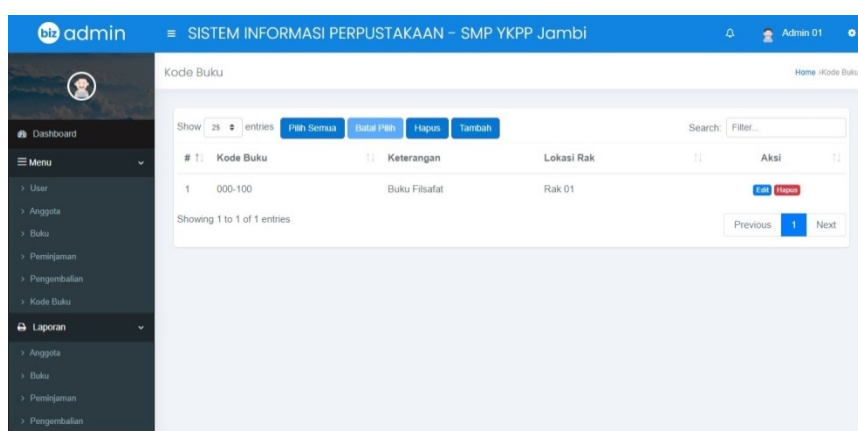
biz admin

≡ SISTEM INFORMASI PERPUSTAKAAN - SMP YKPP Jambi

Admin 01

Kode Buku

Home › Kode Buku

Dashboard

≡ Menu

› User

› Anggota

› Buku

› Peminjaman

› Pengembalian

› Kode Buku

Laporan

› Anggota

› Buku

› Peminjaman

› Pengembalian

Show 25 entries Pilih Semua Batal Pilih Hapus Tambah

Search: Filter...

| # | Kode Buku | Keterangan | Lokasi Rak | Aksi |
|---|---|---|---|---|
| 1 | 000-100 | Buku Filsafat | Rak 01 | Edit Hapus |

Showing 1 to 1 of 1 entries

Previous 1 Next